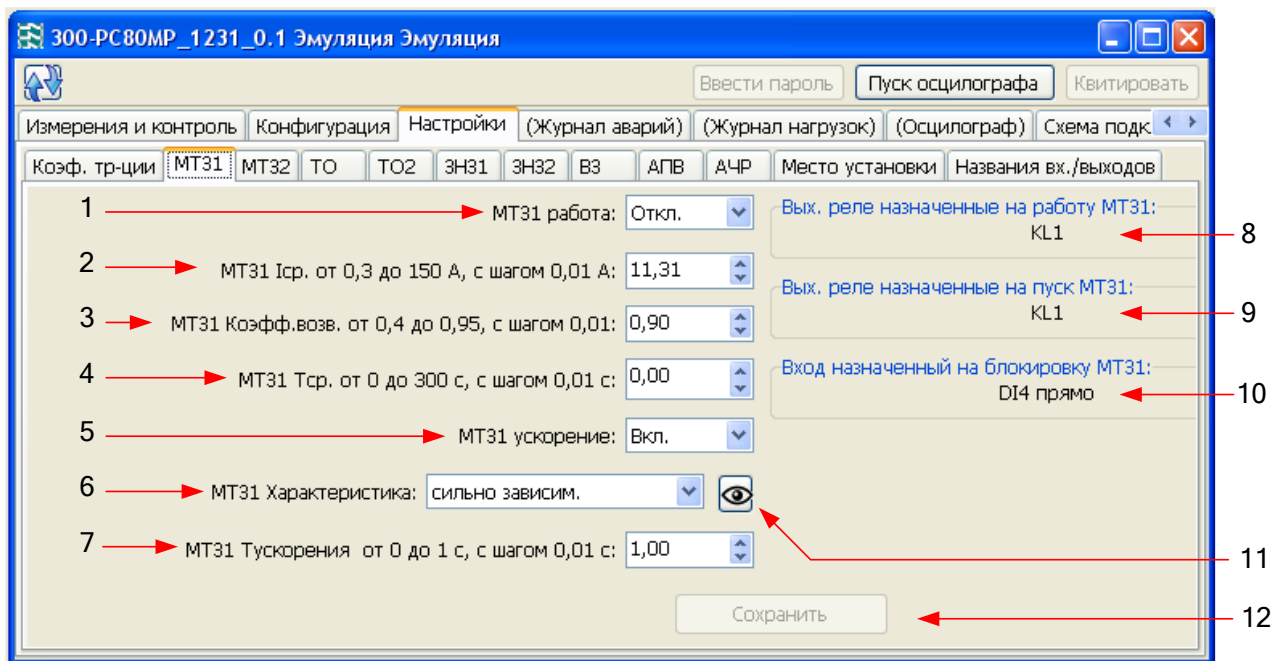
300-PC80MP_1231_0.1 Эмуляция Эмуляция

Ввести пароль | Пуск осцилографа | Квитировать

Измерения и контроль | Конфигурация | Настройки | (Журнал аварий) | (Журнал нагрузок) | (Осцилограф) | Схема подк

Коэф. тр-ции | МТЗ1 | МТЗ2 | ТО | ТО2 | ЗН31 | ЗН32 | ВЗ | АПВ | АЧР | Место установки | Названия вх./выходов

1 МТЗ1 работа: Откл.

2 МТЗ1 Іср. от 0,3 до 150 А, с шагом 0,01 А: 11,31

3 МТЗ1 Коэфф.возв. от 0,4 до 0,95, с шагом 0,01: 0,90

4 МТЗ1 Тср. от 0 до 300 с, с шагом 0,01 с: 0,00

5 МТЗ1 ускорение: Вкл.

6 МТЗ1 Характеристика: сильно зависим.

7 МТЗ1 Тускорения от 0 до 1 с, с шагом 0,01 с: 1,00

Вых. реле назначенные на работу МТЗ1:
KL1 8

Вых. реле назначенные на пуск МТЗ1:
KL1 9

Вход назначенный на блокировку МТЗ1:
DI4 прямо 10

11

Сохранить 12